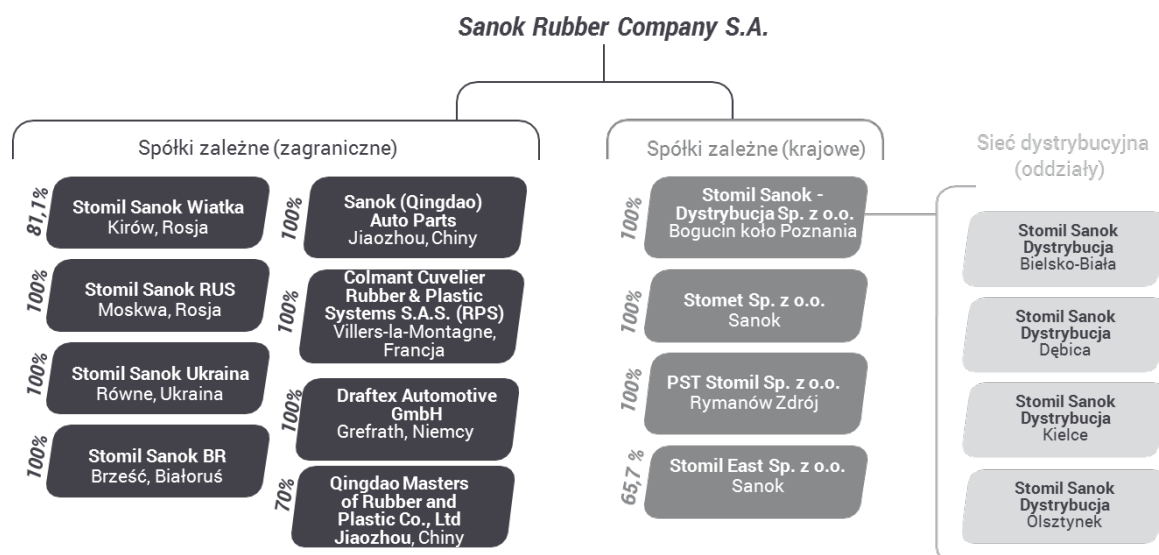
Sanok Rubber Company S.A.

Spółki zależne (zagraniczne)

81,1%
Stomil Sanok Wiatka
Kirów, Rosja

100%
Stomil Sanok RUS
Moskwa, Rosja

100%
Stomil Sanok Ukraina
Równe, Ukraina

100%
Stomil Sanok BR
Brześć, Białoruś

100%
Sanok (Qingdao) Auto Parts
Jiaozhou, Chiny

100%
Colmant Cuvelier Rubber & Plastic Systems S.A.S. (RPS)
Villers-la-Montagne, Francja

100%
Draftex Automotive GmbH
Grefrath, Niemcy

70%
Qingdao Masters of Rubber and Plastic Co., Ltd
Jiaozhou, Chiny

Spółki zależne (krajowe)

100%
Stomil Sanok - Dystrybucja Sp. z o.o.
Bogucin koło Poznania

100%
Stomet Sp. z o.o.
Sanok

100%
PST Stomil Sp. z o.o.
Rymanów Zdrój

65,7 %
Stomil East Sp. z o.o.
Sanok

Sieć dystrybucyjna (oddziały)

Stomil Sanok Dystrybucja
Bielsko-Biała

Stomil Sanok Dystrybucja
Dębica

Stomil Sanok Dystrybucja
Kielce

Stomil Sanok Dystrybucja
Olsztynek